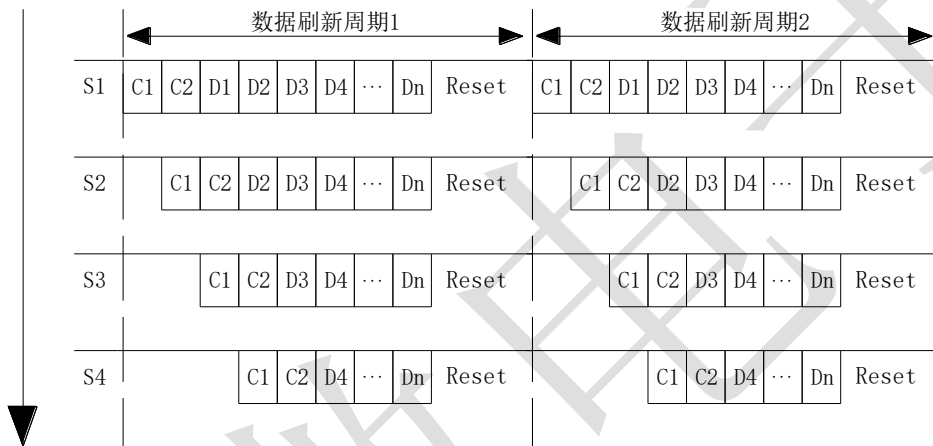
数据刷新周期1

数据刷新周期2

S1 C1 C2 D1 D2 D3 D4 ⋯ Dn Reset C1 C2 D1 D2 D3 D4 ⋯ Dn Reset

S2 C1 C2 D2 D3 D4 ⋯ Dn Reset C1 C2 D2 D3 D4 ⋯ Dn Reset

S3 C1 C2 D3 D4 ⋯ Dn Reset C1 C2 D3 D4 ⋯ Dn Reset

S4 C1 C2 D4 ⋯ Dn Reset C1 C2 D4 ⋯ Dn Reset